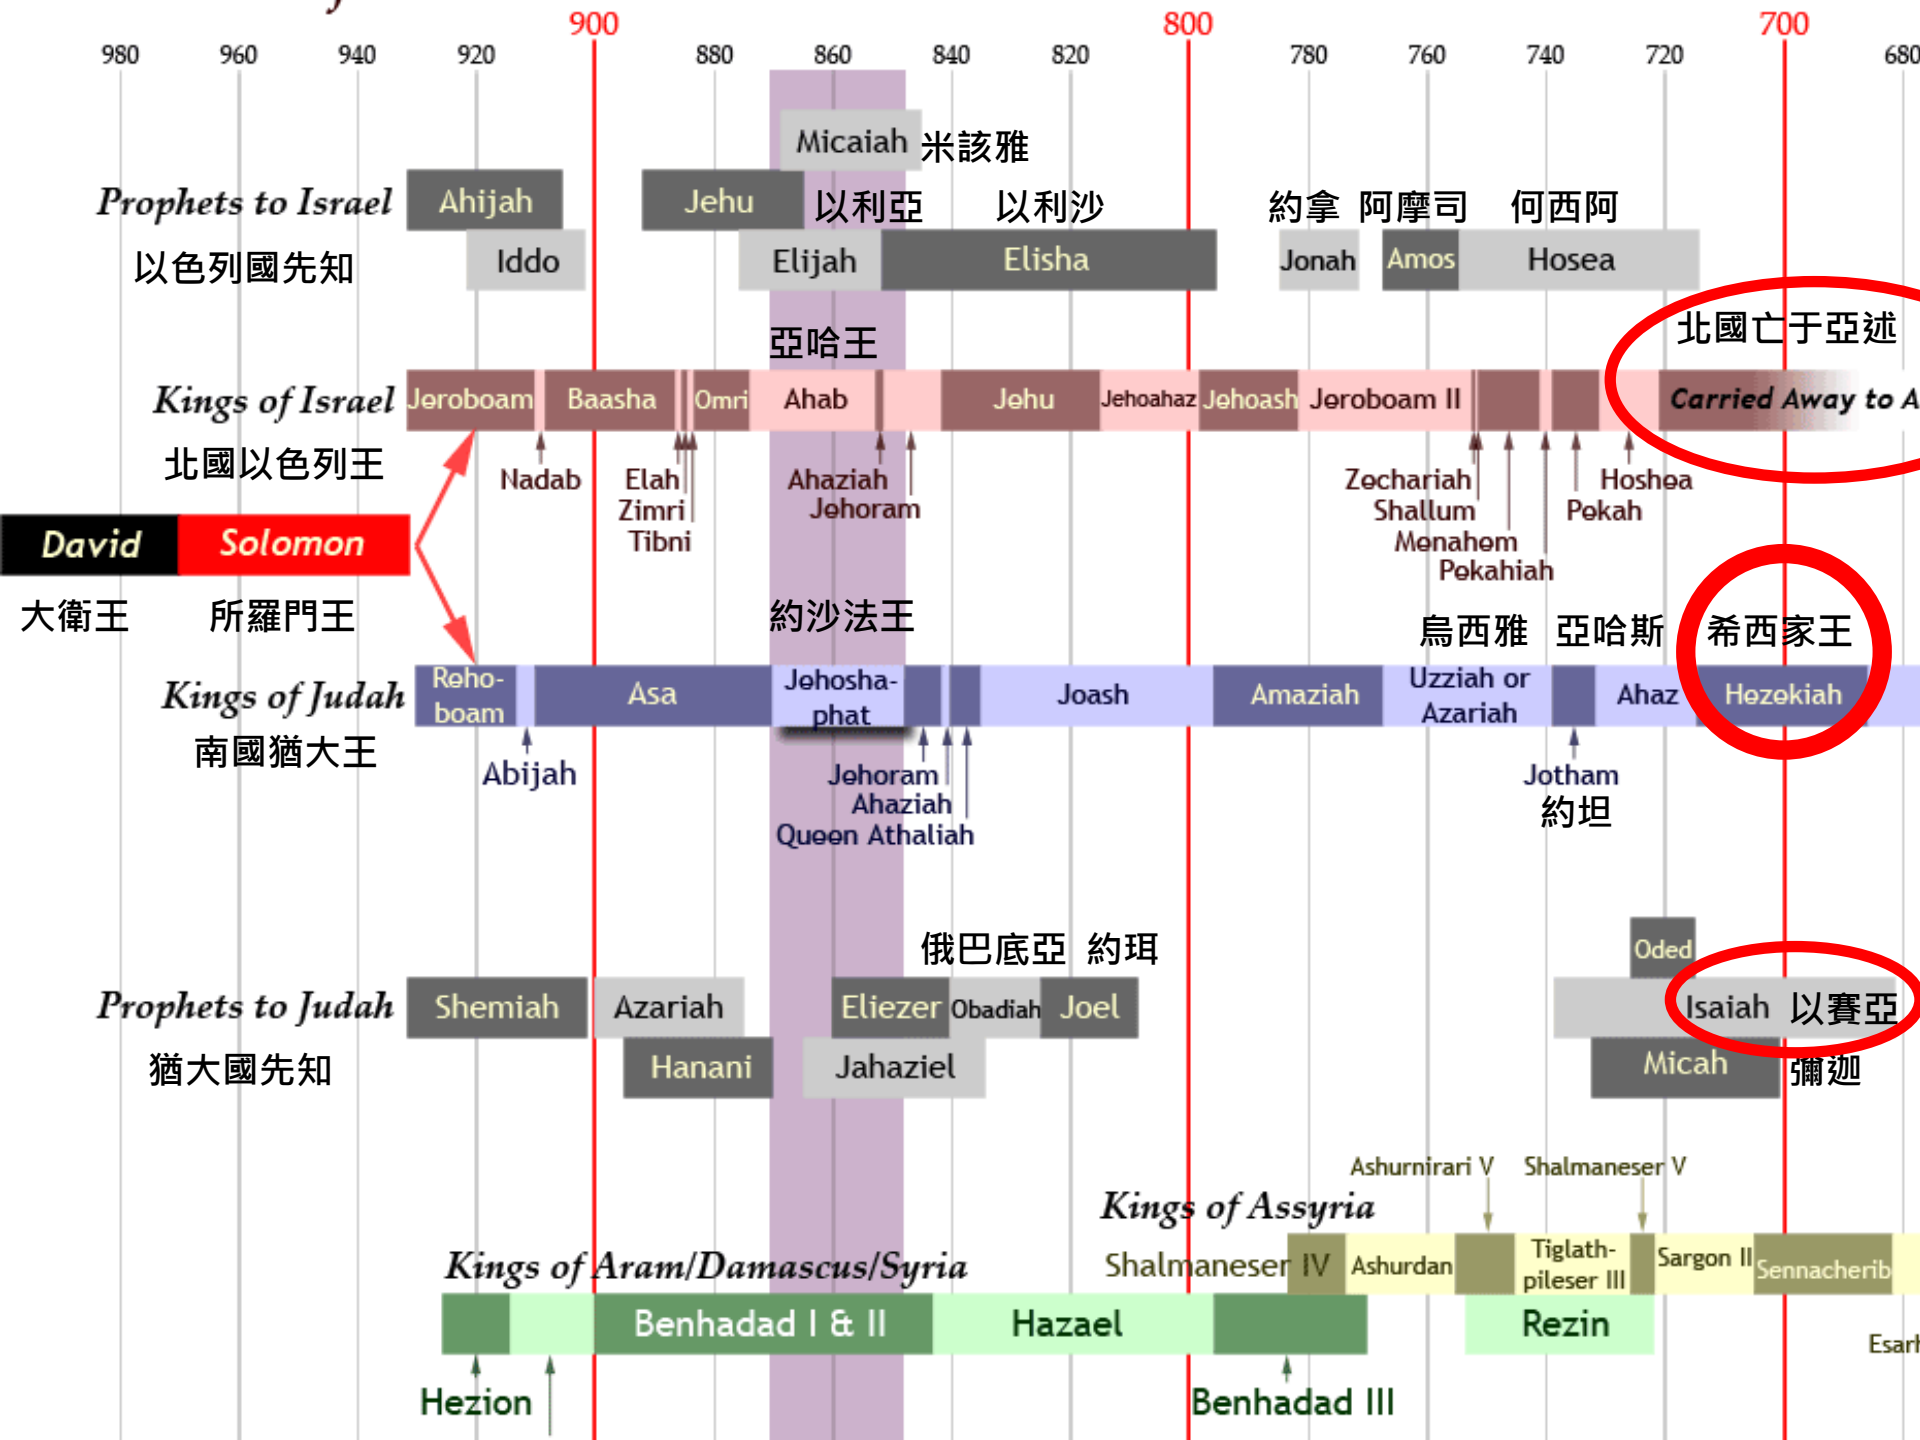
900 800 700
980 960 940 920 880 860 840 820 780 760 740 720 680

Micaiah 米該雅
Prophets to Israel Ahijah Jehu 以利亞 以利沙 約拿 阿摩司 何西阿
以色列國先知 Iddo Elijah Elisha Jonah Amos Hosea

亞哈王 北國亡于亞述
Kings of Israel Jeroboam Baasha Omri Ahab Jehu Jehoahaz Jehoash Jeroboam II Carried Away to A
北國以色列王 Nadab Elah Zimri Tibni Ahaziah Jehoram Zechariah Shallum Menahem Pekahiah Hoshea Pekah

David Solomon
大衛王 所羅門王

約沙法王 烏西雅 亞哈斯 希西家王
Kings of Judah Reho-boam Asa Jehosha-phat Joash Amaziah Uzziah or Azariah Ahaz Hezekiah
南國猶大王 Abijah Jehoram Ahaziah Queen Athaliah Jotham 約坦

俄巴底亞 約珥 Oded
Prophets to Judah Shemiah Azariah Eliezer Obadiah Joel Isaiah 以賽亞
猶大國先知 Hanani Jahaziel Micah 彌迦

Ashurnirari V Shalmaneser V
Kings of Assyria
Kings of Aram/Damascus/Syria Shalmaneser IV Ashurdan Tiglath-pileser III Sargon II Sennacherib
Benhadad I & II Hazael Rezin Esarh
Hezion Benhadad III